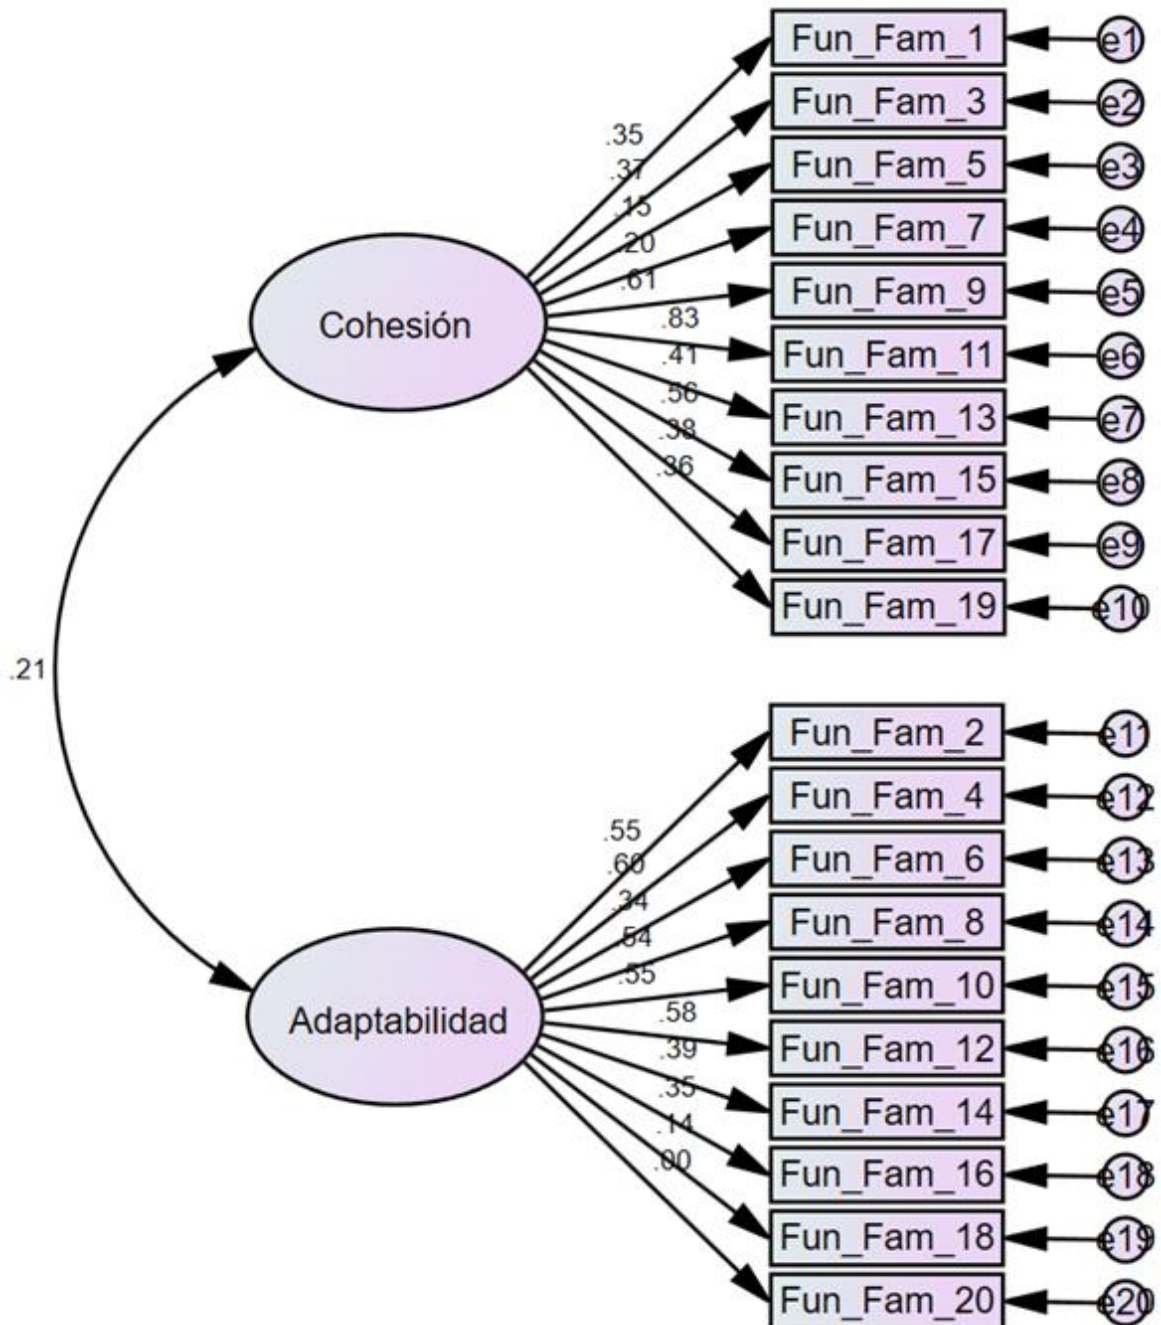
Fun_Fam_1
Fun_Fam_3
Fun_Fam_5
Fun_Fam_7
Fun_Fam_9
Fun_Fam_11
Fun_Fam_13
Fun_Fam_15
Fun_Fam_17
Fun_Fam_19

e1
e2
e3
e4
e5
e6
e7
e8
e9
e10

.35
.37
.15
.20
.61
.83
.41
.56
.38
.36

Cohesión

.21

Fun_Fam_2
Fun_Fam_4
Fun_Fam_6
Fun_Fam_8
Fun_Fam_10
Fun_Fam_12
Fun_Fam_14
Fun_Fam_16
Fun_Fam_18
Fun_Fam_20

e11
e12
e13
e14
e15
e16
e17
e18
e19
e20

.55
.60
.34
.54
.55
.58
.39
.35
.14
.00

Adaptabilidad